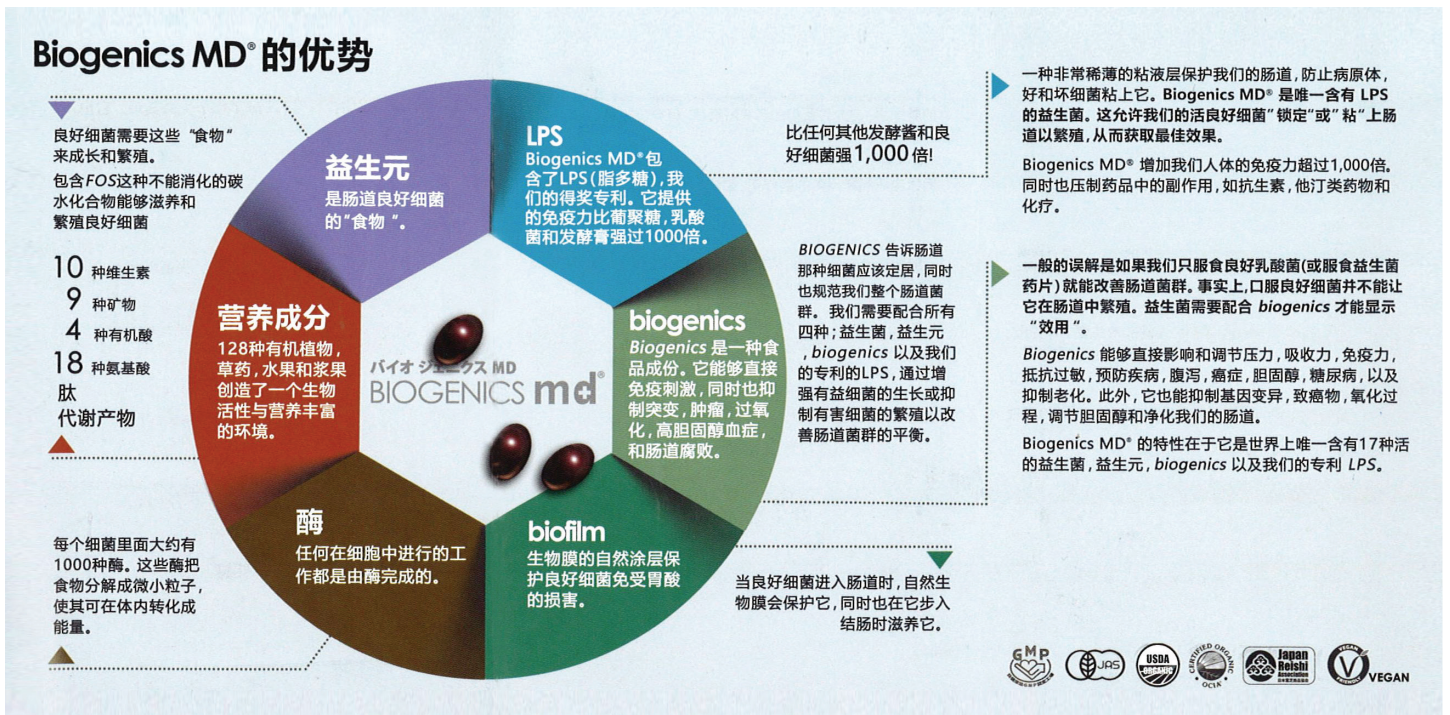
Biogenics MD® 的优势

良好细菌需要这些"食物"来成长和繁殖。

包含FOS这种不能消化的碳水化合物能够滋养和繁殖良好细菌

10 种维生素
9 种矿物
4 种有机酸
18 种氨基酸
肽
代谢产物

每个细菌里面大约有1000种酶。这些酶把食物分解成微小粒子，使其可在体内转化成能量。

益生元
是肠道良好细菌的"食物"。

LPS
Biogenics MD®包含了LPS(脂多糖)，我们的得奖专利。它提供的免疫力比葡聚糖，乳酸菌和发酵膏强过1000倍。

营养成分
128种有机植物，草药，水果和浆果创造了一个生物活性与营养丰富的环境。

バイオ ジェニクス MD
BIOGENICS md®

biogenics
Biogenics 是一种食品成份。它能够直接免疫刺激，同时也抑制突变，肿瘤，过氧化，高胆固醇血症，和肠道腐败。

酶
任何在细胞中进行的工作都是由酶完成的。

biofilm
生物膜的自然涂层保护良好细菌免受胃酸的损害。

比任何其他发酵酱和良好细菌强1,000倍!

BIOGENICS 告诉肠道那种细菌应该定居，同时也规范我们整个肠道菌群。我们需要配合所有四种；益生菌，益生元，biogenics 以及我们的专利的LPS，通过增强有益细菌的生长或抑制有害细菌的繁殖以改善肠道菌群的平衡。

当良好细菌进入肠道时，自然生物膜会保护它，同时也在它步入结肠时滋养它。

一种非常稀薄的粘液层保护我们的肠道，防止病原体，好和坏细菌粘上它。Biogenics MD® 是唯一含有 LPS 的益生菌。这允许我们的活良好细菌"锁定"或"粘"上肠道以繁殖，从而获取最佳效果。

Biogenics MD® 增加我们人体的免疫力超过1,000倍。同时也压制药品中的副作用，如抗生素，他汀类药物和化疗。

一般的误解是如果我们只服食良好乳酸菌(或服食益生菌药片)就能改善肠道菌群。事实上，口服良好细菌并不能让它在肠道中繁殖。益生菌需要配合 biogenics 才能显示"效用"。

Biogenics 能够直接影响和调节压力，吸收力，免疫力，抵抗过敏，预防疾病，腹泻，癌症，胆固醇，糖尿病，以及抑制老化。此外，它也能抑制基因变异，致癌物，氧化过程，调节胆固醇和净化我们的肠道。

Biogenics MD® 的特性在于它是世界上唯一含有17种活的益生菌，益生元，biogenics 以及我们的专利 LPS。

GMP JAS USDA ORGANIC CERTIFIED ORGANIC OCIA Japan Reishi Association VEGAN VEGAN